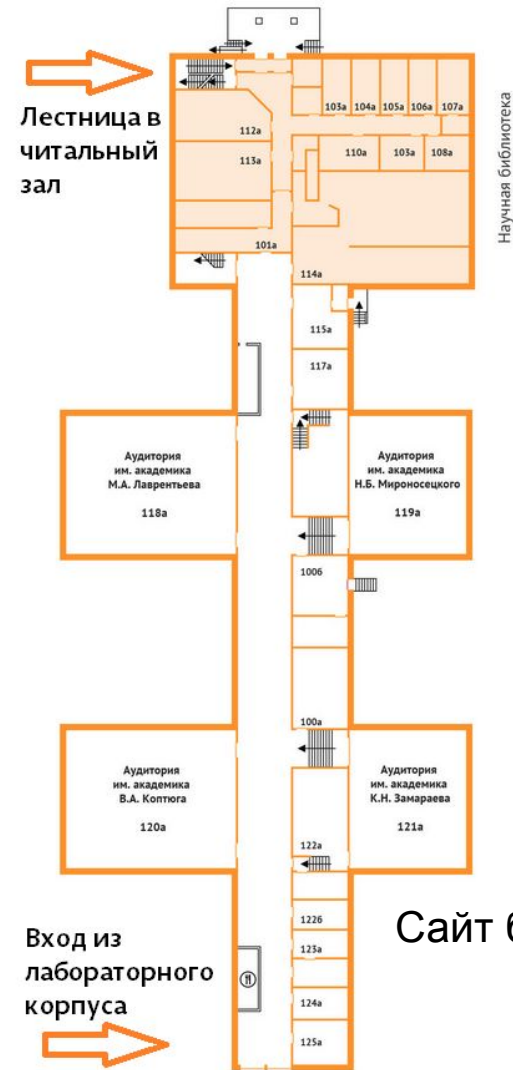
Лестница в читальный зал

103а 104а 105а 106а 107а

112а

113а

110а 103а 108а

Научная библиотека

101а

114а

115а

117а

Аудитория им. академика М.А. Лаврентьева

118а

Аудитория им. академика Н.Б. Мироносецкого

119а

100б

100а

Аудитория им. академика В.А. Коптюга

120а

Аудитория им. академика К.Н. Замараева

121а

122а

122б

123а

124а

125а

Вход из лабораторного корпуса

Сайт б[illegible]